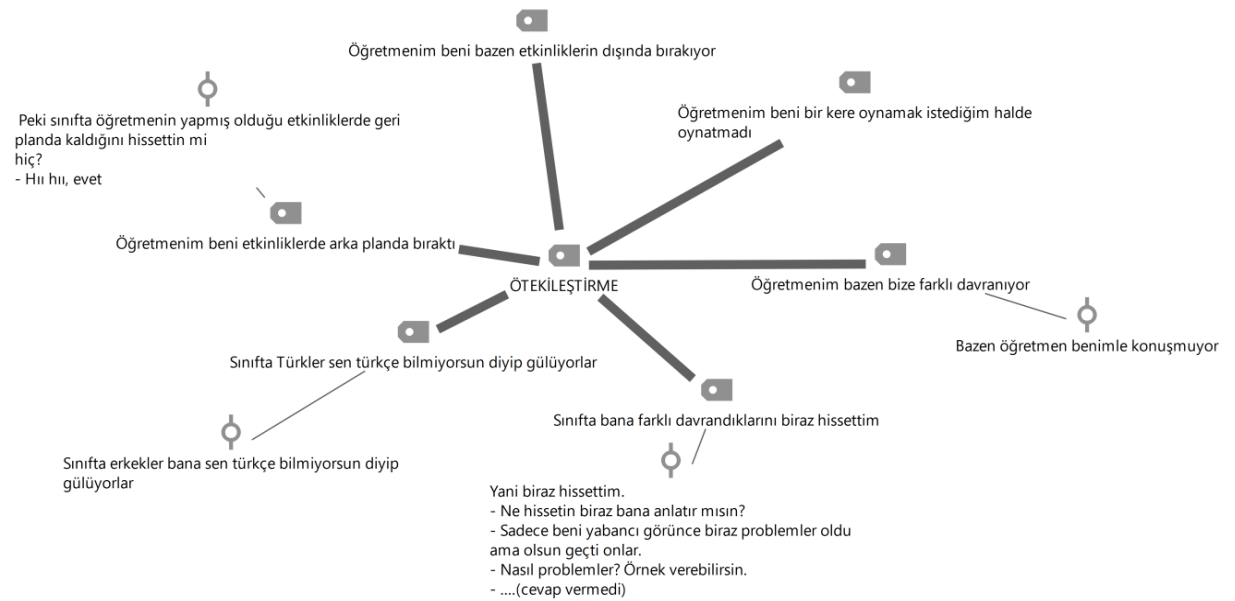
Öğretmenim beni bazen etkinliklerin dışında bırakıyor

Peki sınıfta öğretmenin yapmış olduğu etkinliklerde geri planda kaldığını hissettin mi hiç?
- Hı hı, evet

Öğretmenim beni bir kere oynamak istediğim halde oynatmadı

Öğretmenim beni etkinliklerde arka planda bıraktı

ÖTEKİLEŞTİRME

Öğretmenim bazen bize farklı davranıyor

Bazen öğretmen benimle konuşmuyor

Sınıfta Türkler sen türkçe bilmiyorsun diyip gülüyorlar

Sınıfta erkekler bana sen türkçe bilmiyorsun diyip gülüyorlar

Sınıfta bana farklı davrandıklarını biraz hissettim

Yani biraz hissettim.
- Ne hissetin biraz bana anlatır mısın?
- Sadece beni yabancı görünce biraz problemler oldu ama olsun geçti onlar.
- Nasıl problemler? Örnek verebilirsin.
- ....(cevap vermedi)